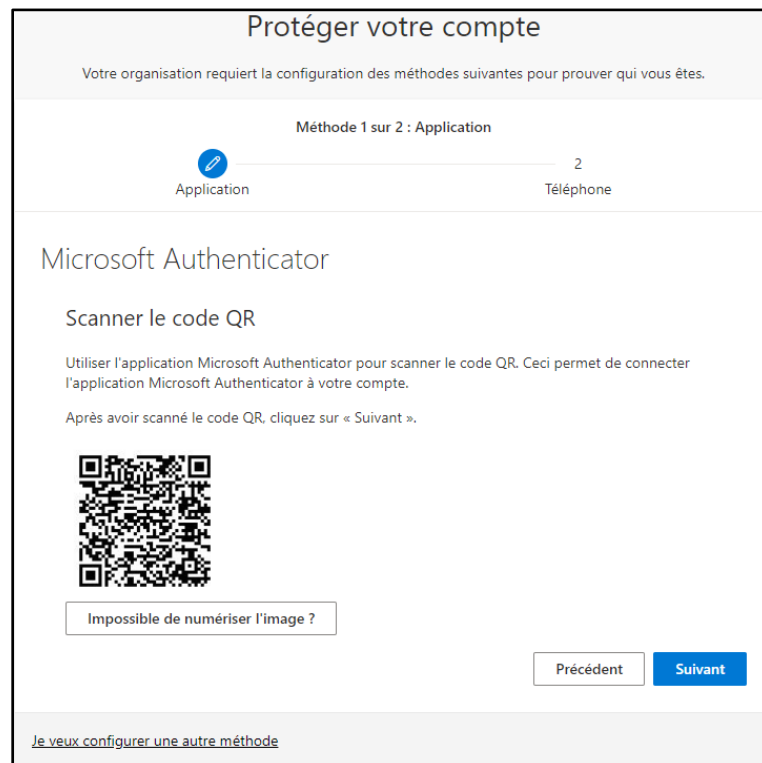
Protéger votre compte

Votre organisation requiert la configuration des méthodes suivantes pour prouver qui vous êtes.

Méthode 1 sur 2 : Application

Application

2

Téléphone

Microsoft Authenticator

Scanner le code QR

Utiliser l'application Microsoft Authenticator pour scanner le code QR. Ceci permet de connecter l'application Microsoft Authenticator à votre compte.

Après avoir scanné le code QR, cliquez sur « Suivant ».

Impossible de numériser l'image ?

Précédent

Suivant

Je veux configurer une autre méthode